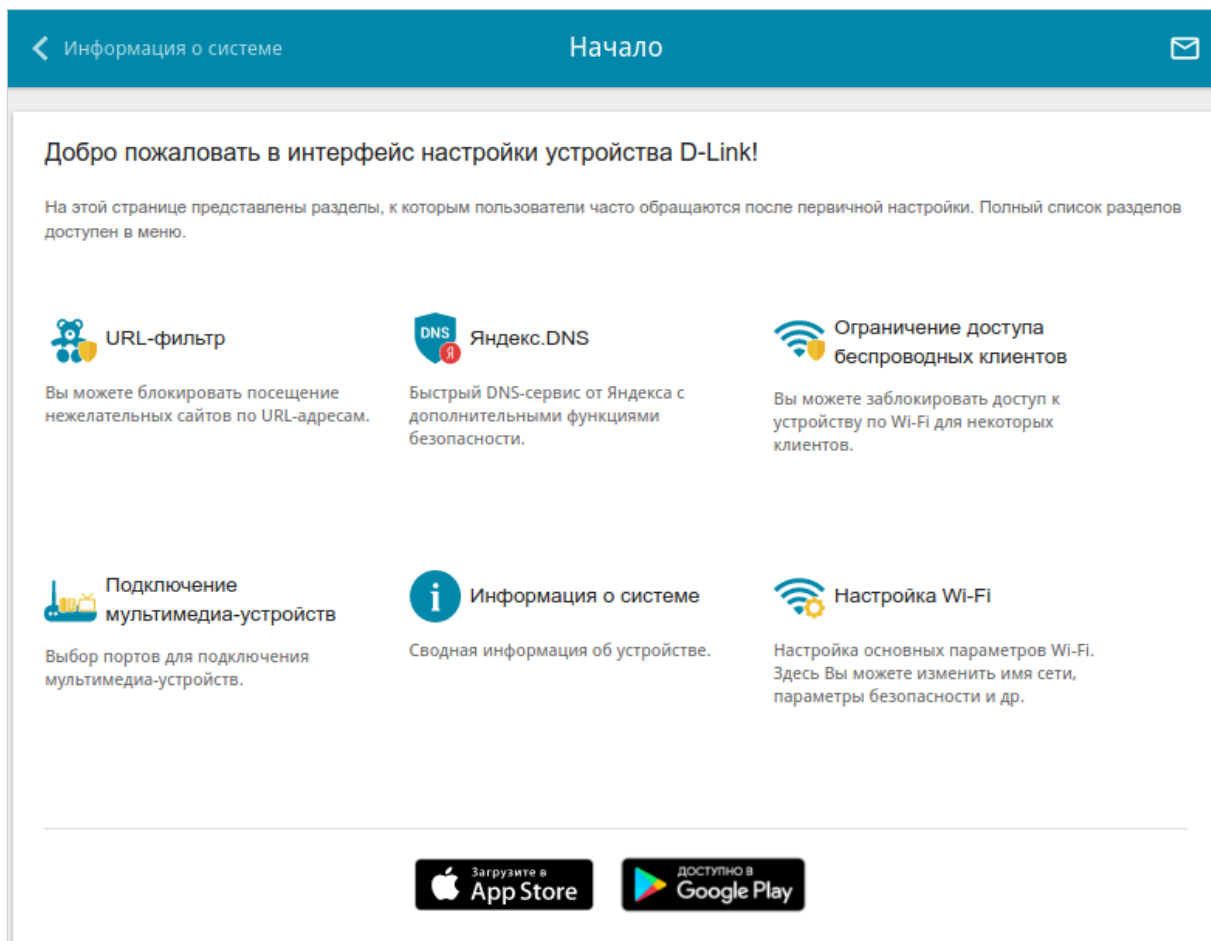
Информация о системе

Начало

Добро пожаловать в интерфейс настройки устройства D-Link!

На этой странице представлены разделы, к которым пользователи часто обращаются после первичной настройки. Полный список разделов доступен в меню.

URL-фильтр

Вы можете блокировать посещение нежелательных сайтов по URL-адресам.

DNS Я

Яндекс.DNS

Быстрый DNS-сервис от Яндекса с дополнительными функциями безопасности.

Ограничение доступа беспроводных клиентов

Вы можете заблокировать доступ к устройству по Wi-Fi для некоторых клиентов.

Подключение мультимедиа-устройств

Выбор портов для подключения мультимедиа-устройств.

Информация о системе

Сводная информация об устройстве.

Настройка Wi-Fi

Настройка основных параметров Wi-Fi. Здесь Вы можете изменить имя сети, параметры безопасности и др.

Загрузите в App Store

ДОСТУПНО В Google Play